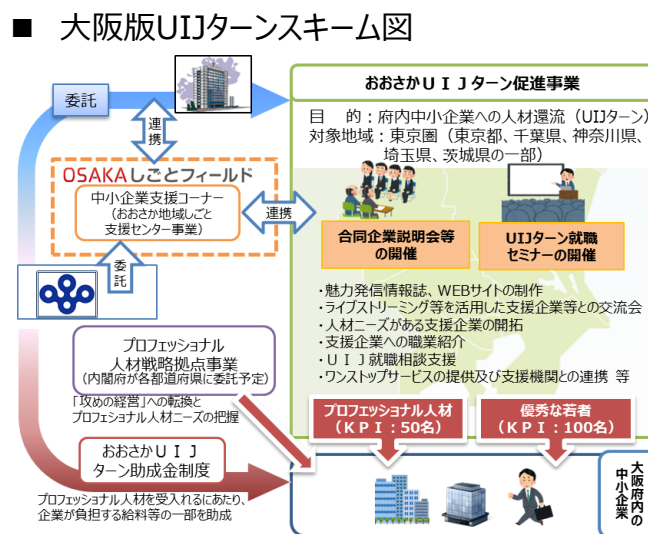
■ 大阪版UIJターンスキーム図

委託

連携

OSAKAしごとフィールド

中小企業支援コーナー
（おおさか地域しごと支援センター事業）

連携

委託

プロフェッショナル人材戦略拠点事業
（内閣府が各都道府県に委託予定）

「攻めの経営」への転換とプロフェショナル人材ニーズの把握

おおさかＵＩＪターン助成金制度

プロフェッショナル人材を受入れるにあたり、企業が負担する給料等の一部を助成

おおさかＵＩＪターン促進事業

目　的：府内中小企業への人材還流（UIJターン）
対象地域：東京圏（東京都、千葉県、神奈川県、埼玉県、茨城県の一部）

合同企業説明会等の開催

UIJターン就職セミナーの開催

・魅力発信情報誌、WEBサイトの制作
・ライブストリーミング等を活用した支援企業等との交流会
・人材ニーズがある支援企業の開拓
・支援企業への職業紹介
・ＵＩＪ就職相談支援
・ワンストップサービスの提供及び支援機関との連携　等

プロフェッショナル人材（ＫＰＩ：50名）

優秀な若者（ＫＰＩ：100名）

大阪府内の中小企業